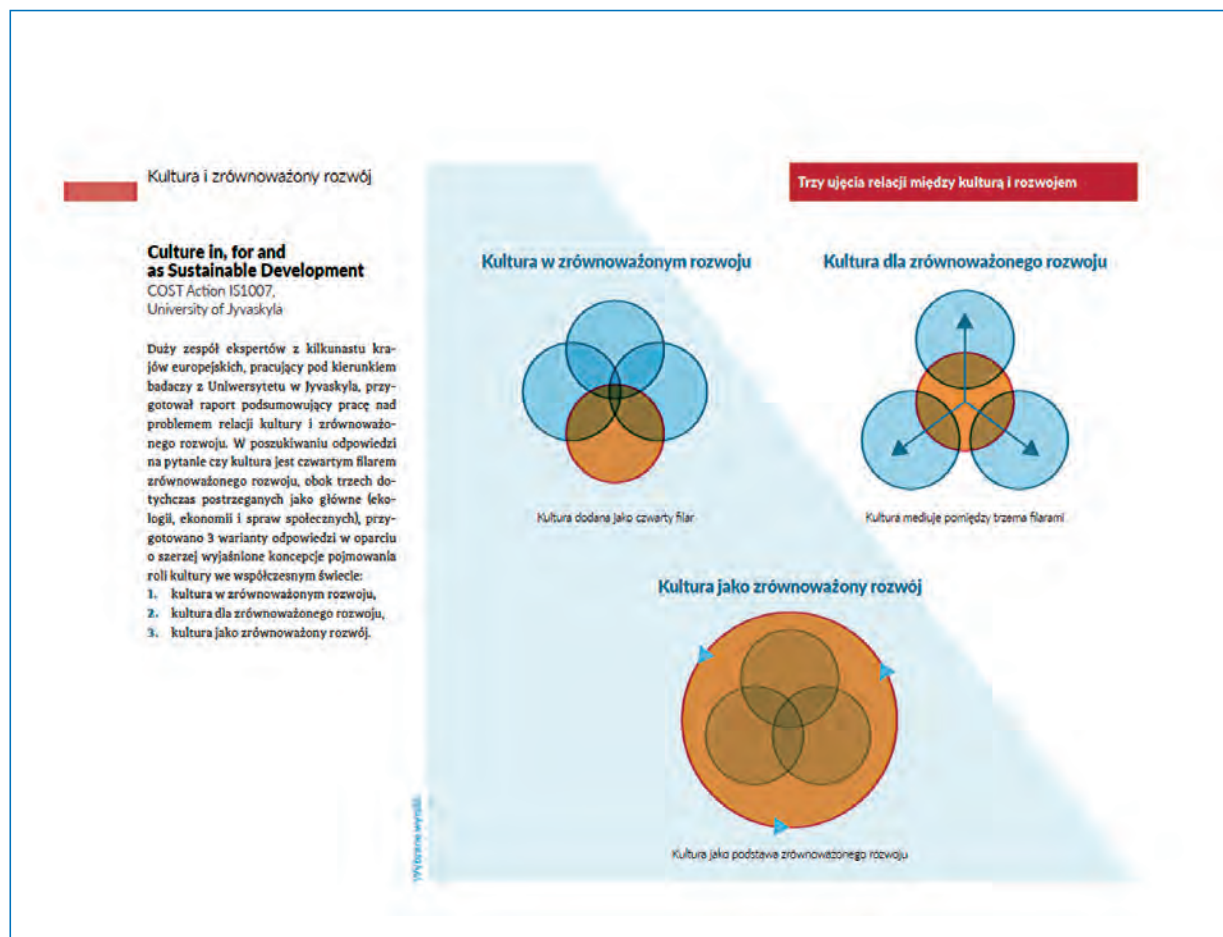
Kultura i zrównoważony rozwój

Culture in, for and as Sustainable Development
COST Action IS1007, University of Jyvaskyla

Duży zespół ekspertów z kilkunastu krajów europejskich, pracujący pod kierunkiem badaczy z Uniwersytetu w Jyvaskyla, przygotował raport podsumowujący pracę nad problemem relacji kultury i zrównoważonego rozwoju. W poszukiwaniu odpowiedzi na pytanie czy kultura jest czwartym filarem zrównoważonego rozwoju, obok trzech dotychczas postrzeganych jako główne (ekologii, ekonomii i spraw społecznych), przygotowano 3 warianty odpowiedzi w oparciu o szerzej wyjaśnione koncepcje pojmowania roli kultury we współczesnym świecie:
1. kultura w zrównoważonym rozwoju,
2. kultura dla zrównoważonego rozwoju,
3. kultura jako zrównoważony rozwój.

Trzy ujęcia relacji między kulturą i rozwojem

Kultura w zrównoważonym rozwoju

Kultura dodana jako czwarty filar

Kultura dla zrównoważonego rozwoju

Kultura mediuje pomiędzy trzema filarami

Kultura jako zrównoważony rozwój

Kultura jako podstawa zrównoważonego rozwoju

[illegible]